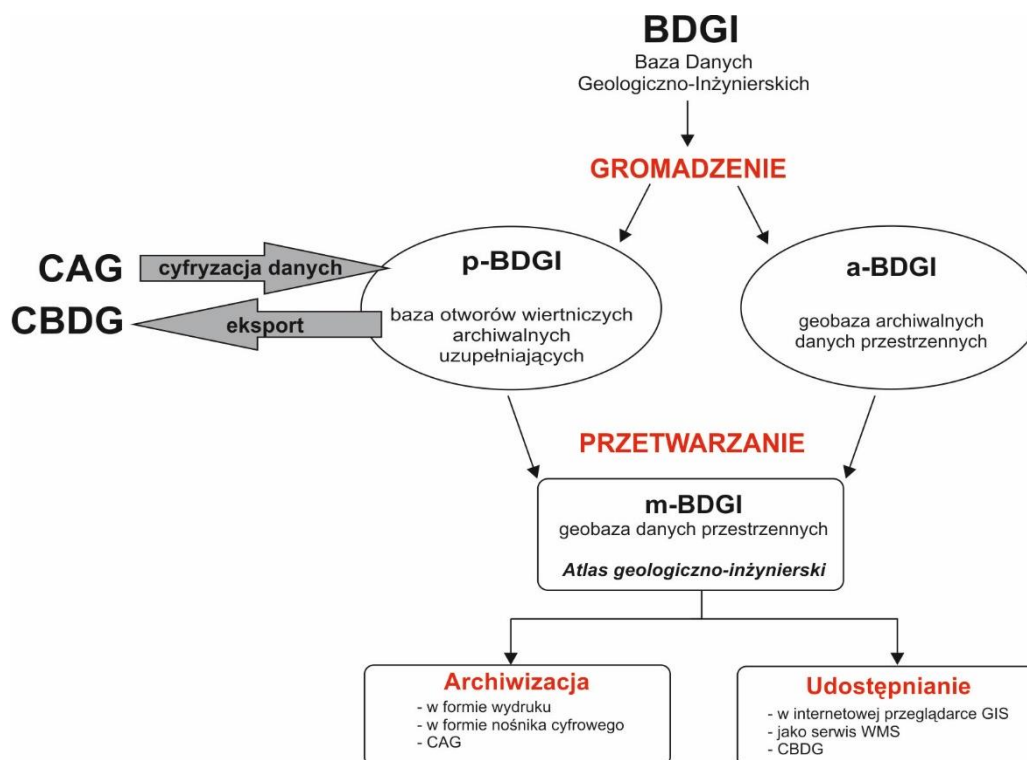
BDGI
Baza Danych
Geologiczno-Inżynierskich

GROMADZENIE

CAG
cyfryzacja danych

CBDG
eksport

p-BDGI
baza otworów wiertniczych archiwalnych uzupełniających

a-BDGI
geobaza archiwalnych danych przestrzennych

PRZETWARZANIE

m-BDGI
geobaza danych przestrzennych
Atlas geologiczno-inżynierski

Archiwizacja
- w formie wydruku
- w formie nośnika cyfrowego
- CAG

Udostępnianie
- w internetowej przeglądarce GIS
- jako serwis WMS
- CBDG